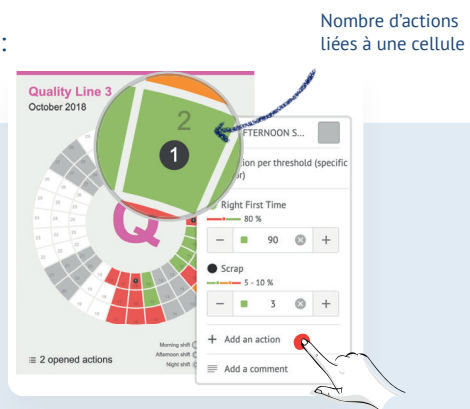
:

Nombre d'actions liées à une cellule

Quality Line 3
October 2018

2
1

FTERNOON S...
ion per threshold (specific r)

Right First Time
80 %
90

Scrap
5 - 10 %
3

+ Add an action
Add a comment

Q

Morning shift
Afternoon shift
Night shift

2 opened actions